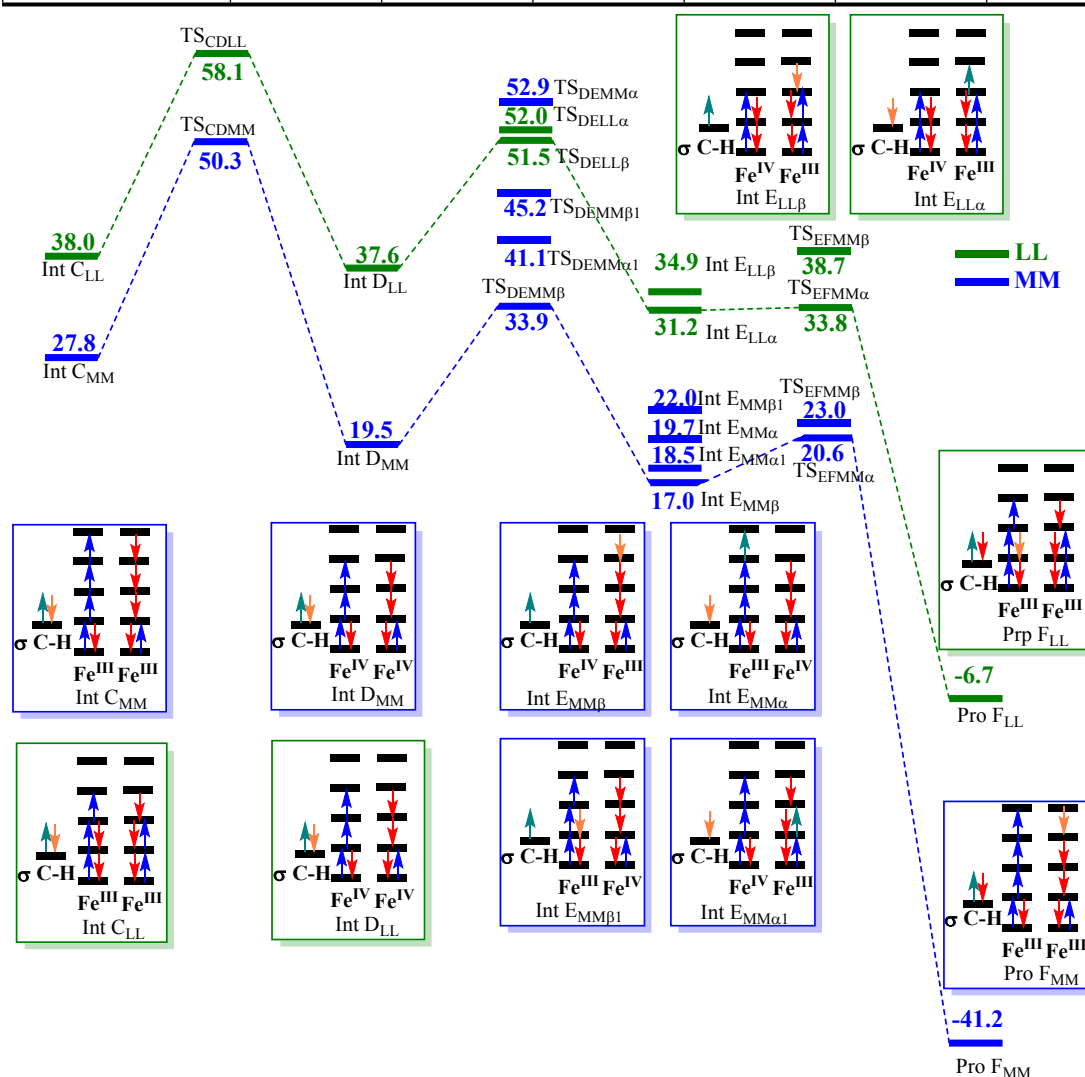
TS$_{CDLL}$
58.1
TS$_{CDMM}$
50.3
38.0
Int C$_{LL}$
27.8
Int C$_{MM}$
37.6
Int D$_{LL}$
19.5
Int D$_{MM}$
52.9 TS$_{DEMM\alpha}$
52.0 TS$_{DELL\alpha}$
51.5 TS$_{DELL\beta}$
45.2 TS$_{DEMM\beta1}$
41.1 TS$_{DEMM\alpha1}$
TS$_{DEMM\beta}$
33.9
σ C-H Fe$^{IV}$ Fe$^{III}$
Int E$_{LL\beta}$
σ C-H Fe$^{IV}$ Fe$^{III}$
Int E$_{LL\alpha}$
34.9 Int E$_{LL\beta}$
31.2 Int E$_{LL\alpha}$
TS$_{EFMM\beta}$
38.7
TS$_{EFMM\alpha}$
33.8
LL
MM
22.0 Int E$_{MM\beta1}$
19.7 Int E$_{MM\alpha}$
18.5 Int E$_{MM\alpha1}$
17.0 Int E$_{MM\beta}$
TS$_{EFMM\beta}$
23.0
20.6
TS$_{EFMM\alpha}$
σ C-H Fe$^{III}$ Fe$^{III}$
Prp F$_{LL}$
-6.7
Pro F$_{LL}$
σ C-H Fe$^{III}$ Fe$^{III}$
Int C$_{MM}$
σ C-H Fe$^{IV}$ Fe$^{IV}$
Int D$_{MM}$
σ C-H Fe$^{IV}$ Fe$^{III}$
Int E$_{MM\beta}$
σ C-H Fe$^{III}$ Fe$^{IV}$
Int E$_{MM\alpha}$
σ C-H Fe$^{III}$ Fe$^{III}$
Int C$_{LL}$
σ C-H Fe$^{IV}$ Fe$^{IV}$
Int D$_{LL}$
σ C-H Fe$^{III}$ Fe$^{IV}$
Int E$_{MM\beta1}$
σ C-H Fe$^{IV}$ Fe$^{III}$
Int E$_{MM\alpha1}$
σ C-H Fe$^{III}$ Fe$^{III}$
Pro F$_{MM}$
-41.2
Pro F$_{MM}$